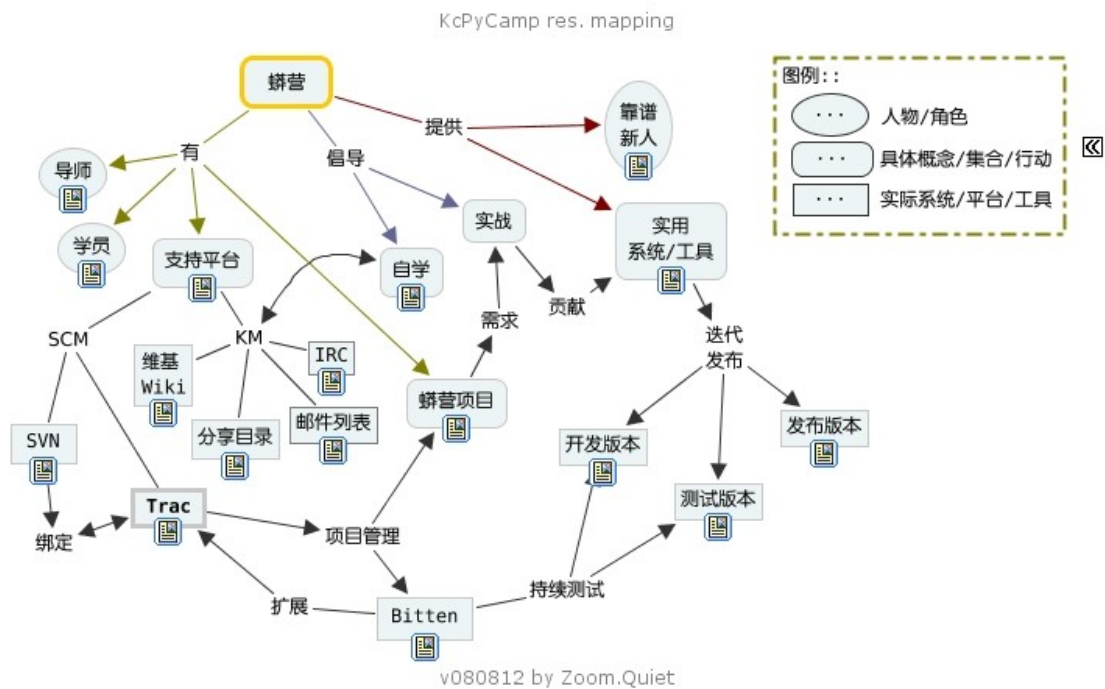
KcPyCamp res. mapping

蟒营

有

提供

倡导

靠谱
新人

导师

学员

支持平台

实战

自学

实用
系统/工具

需求

贡献

SCM

KM

维基
Wiki

IRC

分享目录

邮件列表

蟒营项目

迭代
发布

SVN

开发版本

发布版本

测试版本

Trac

绑定

项目管理

持续测试

扩展

Bitten

图例::

···　人物/角色

···　具体概念/集合/行动

···　实际系统/平台/工具

v080812 by Zoom.Quiet